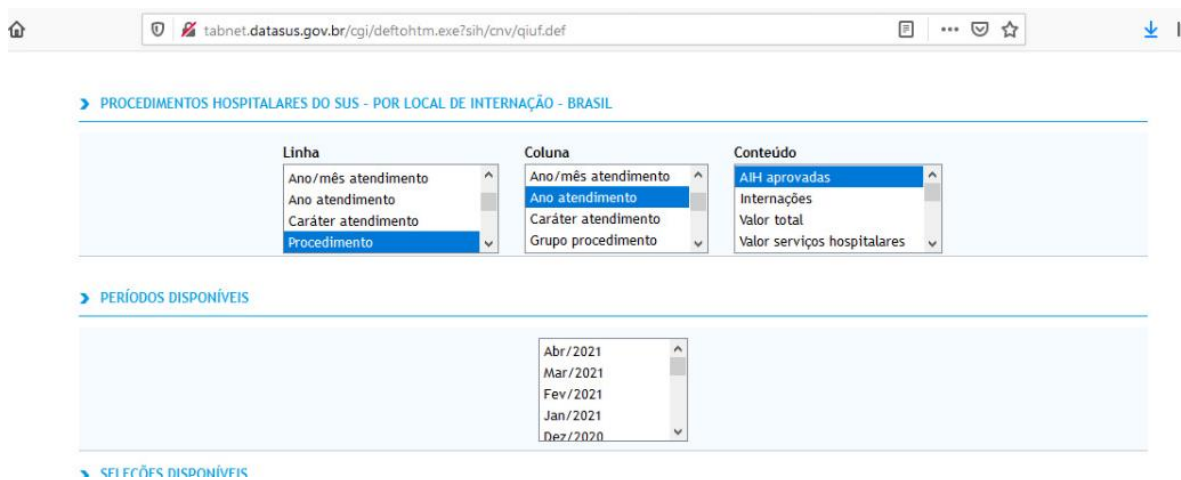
tabnet.datasus.gov.br/cgi/deftohtm.exe?sih/cnv/qiuf.def

PROCEDIMENTOS HOSPITALARES DO SUS - POR LOCAL DE INTERNAÇÃO - BRASIL

Linha
Ano/mês atendimento
Ano atendimento
Caráter atendimento
Procedimento

Coluna
Ano/mês atendimento
Ano atendimento
Caráter atendimento
Grupo procedimento

Conteúdo
AIH aprovadas
Internações
Valor total
Valor serviços hospitalares

PERÍODOS DISPONÍVEIS

Abr/2021
Mar/2021
Fev/2021
Jan/2021
Dez/2020

SELEÇÕES DISPONÍVEIS